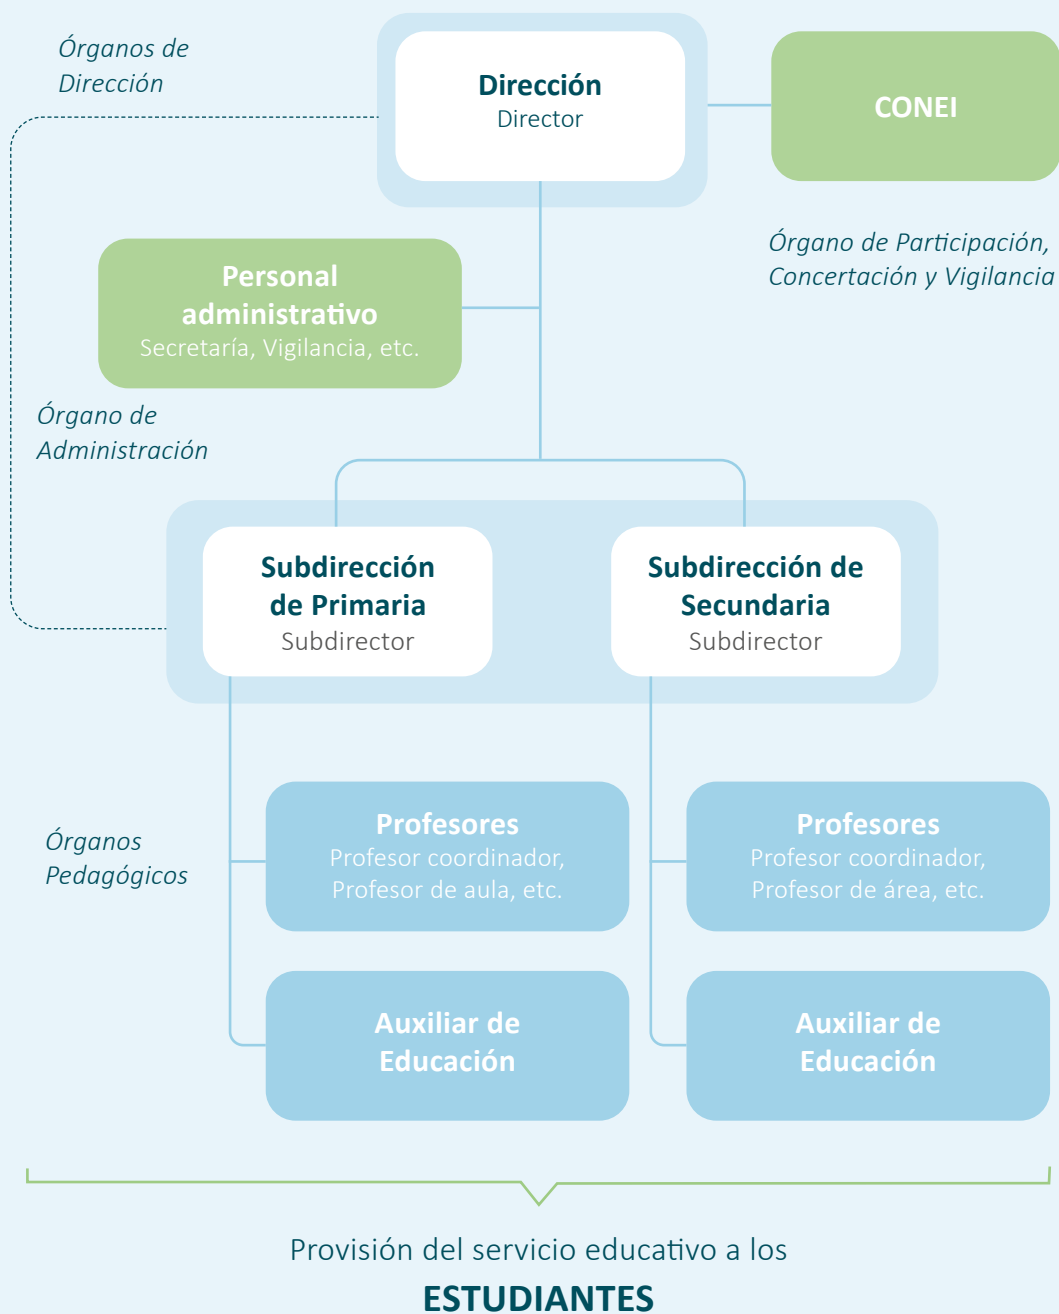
Órganos de Dirección

Dirección
Director

CONEI

Órgano de Participación, Concertación y Vigilancia

Personal administrativo
Secretaría, Vigilancia, etc.

Órgano de Administración

Subdirección de Primaria
Subdirector

Subdirección de Secundaria
Subdirector

Órganos Pedagógicos

Profesores
Profesor coordinador, Profesor de aula, etc.

Profesores
Profesor coordinador, Profesor de área, etc.

Auxiliar de Educación

Auxiliar de Educación

Provisión del servicio educativo a los
ESTUDIANTES